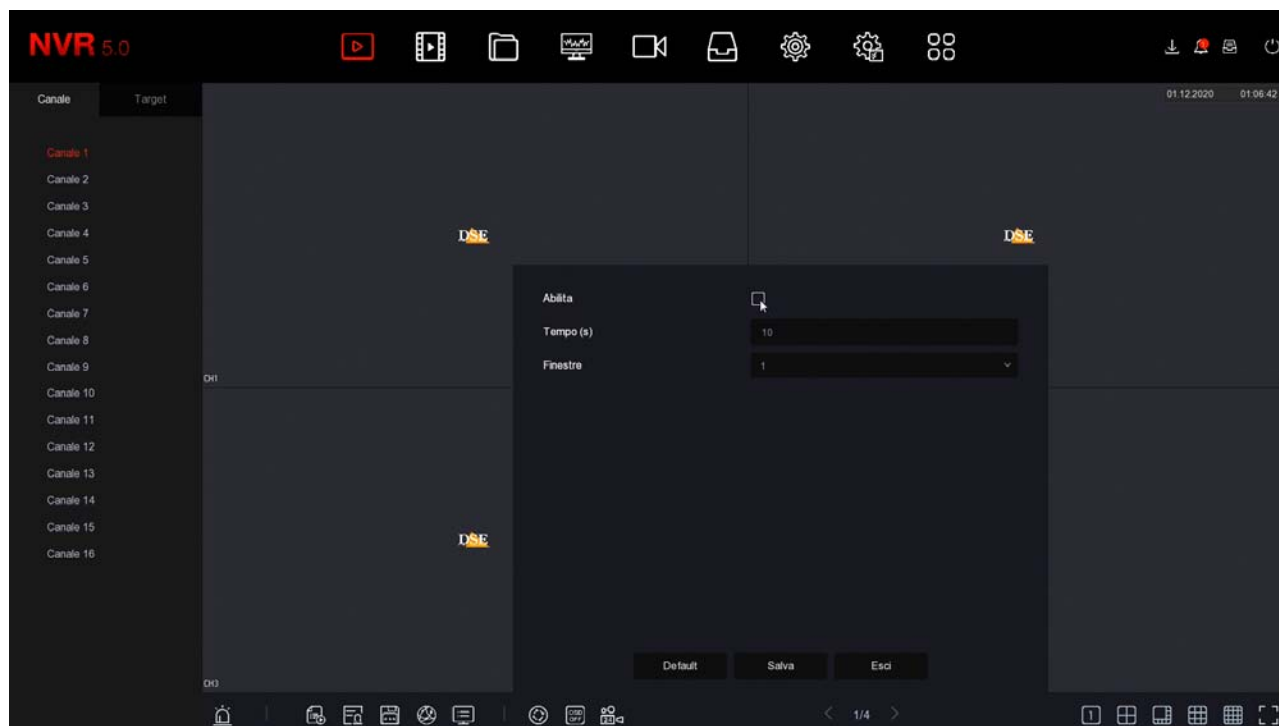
NVR 5.0

Canale
Target

Canale 1
Canale 2
Canale 3
Canale 4
Canale 5
Canale 6
Canale 7
Canale 8
Canale 9
Canale 10
Canale 11
Canale 12
Canale 13
Canale 14
Canale 15
Canale 16

01.12.2020 01:06:42

DSE
DSE
DSE

CH1
CH3

Abilita
Tempo (s) 10
Finestre 1

Default
Salva
Esci

1/4